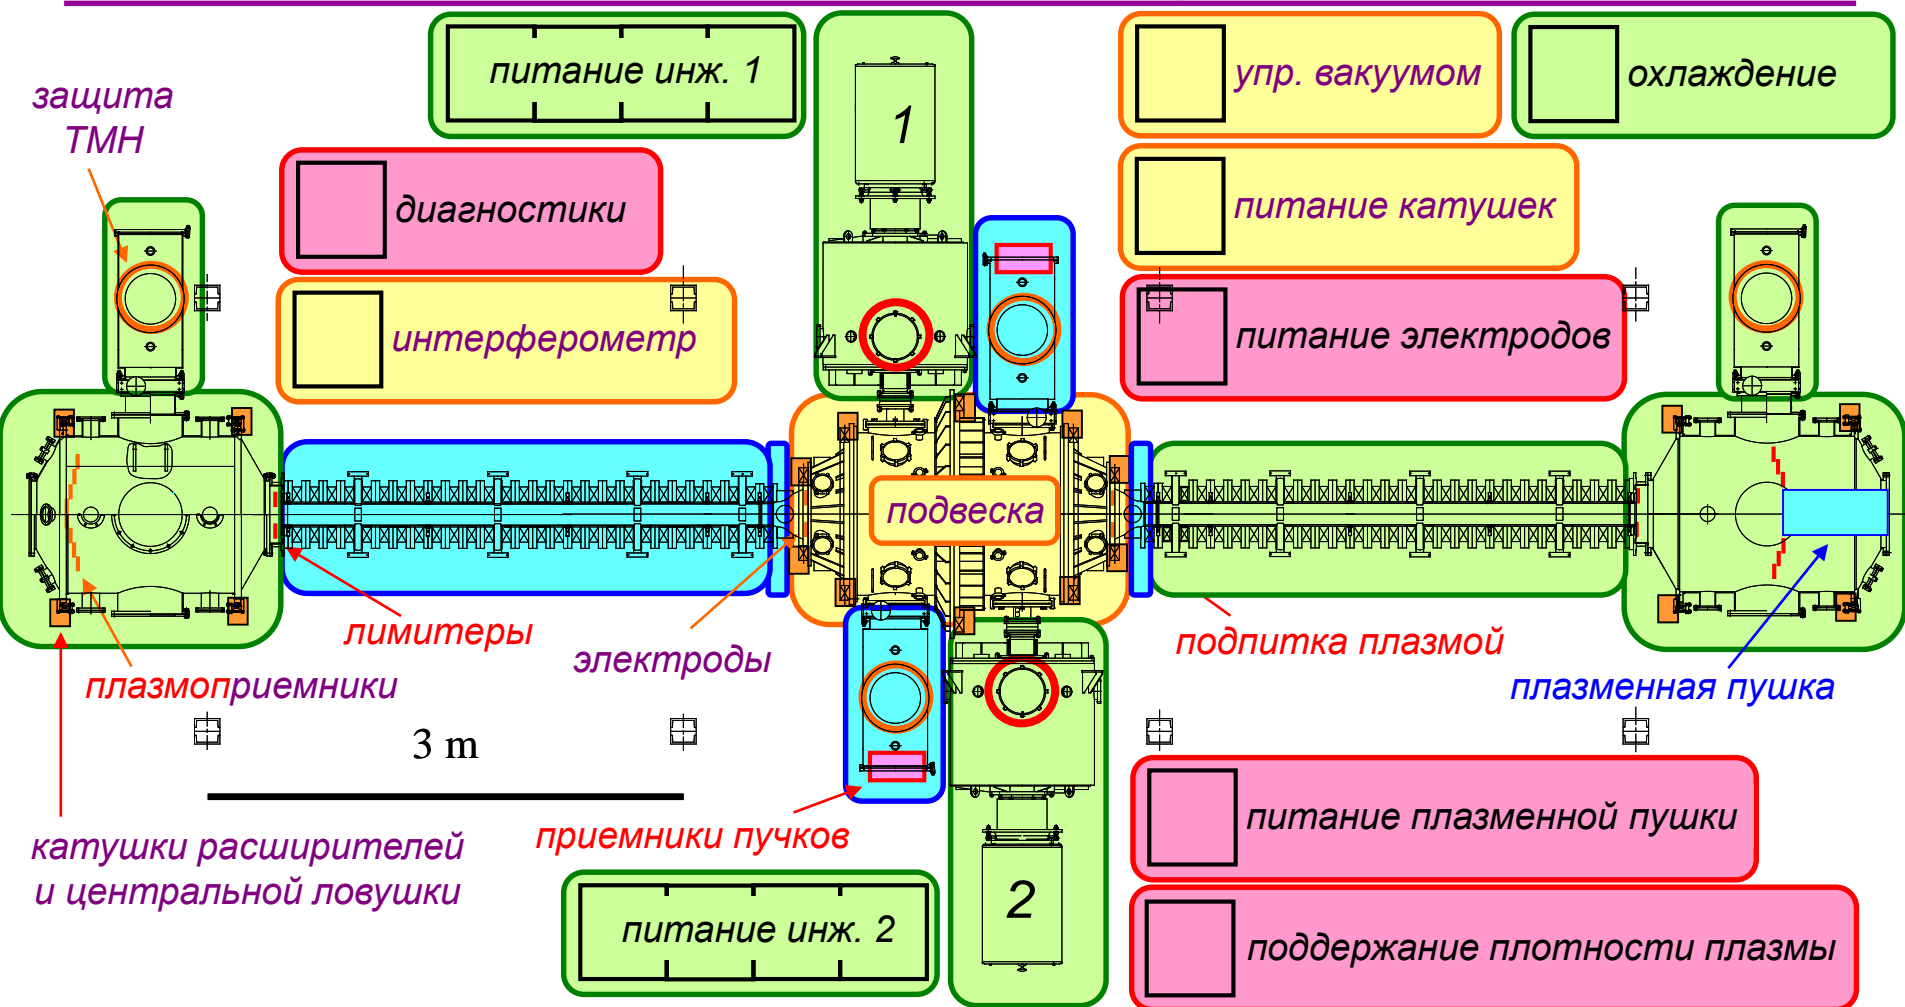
защита ТМН

питание инж. 1

1

упр. вакуумом

охлаждение

диагностики

питание катушек

интерферометр

питание электродов

подвеска

лимитеры

электроды

подпитка плазмой

плазмоприемники

плазменная пушка

3 m

2

питание плазменной пушки

катушки расширителей и центральной ловушки

приемники пучков

питание инж. 2

поддержание плотности плазмы